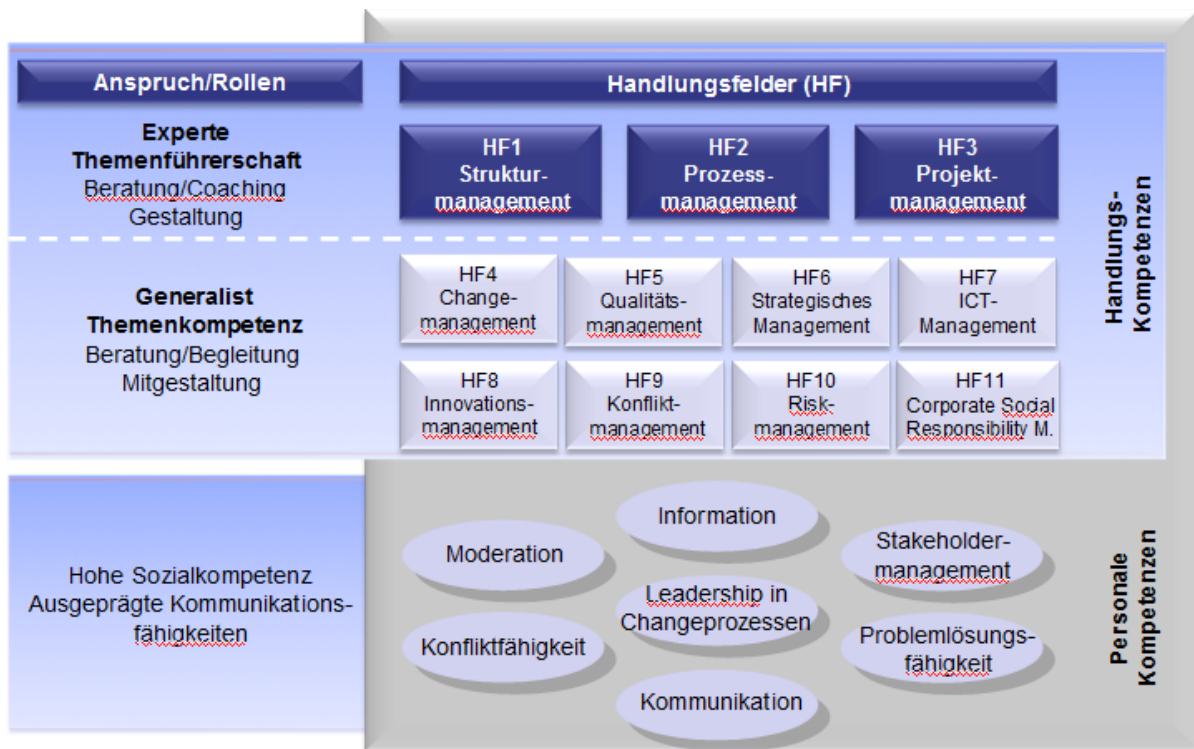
Anspruch/Rollen

Handlungsfelder (HF)

Experte
Themenführerschaft
Beratung/Coaching
Gestaltung

HF1
Struktur-
management

HF2
Prozess-
management

HF3
Projekt-
management

Generalist
Themenkompetenz
Beratung/Begleitung
Mitgestaltung

HF4
Change-
management

HF5
Qualitäts-
management

HF6
Strategisches
Management

HF7
ICT-
Management

HF8
Innovations-
management

HF9
Konflikt-
management

HF10
Risk-
management

HF11
Corporate Social
Responsibility M.

Handlungs-
Kompetenzen

Hohe Sozialkompetenz
Ausgeprägte Kommunikations-
fähigkeiten

Information

Moderation

Stakeholder-
management

Leadership in
Changeprozessen

Konfliktfähigkeit

Problemlösungs-
fähigkeit

Kommunikation

Personale
Kompetenzen